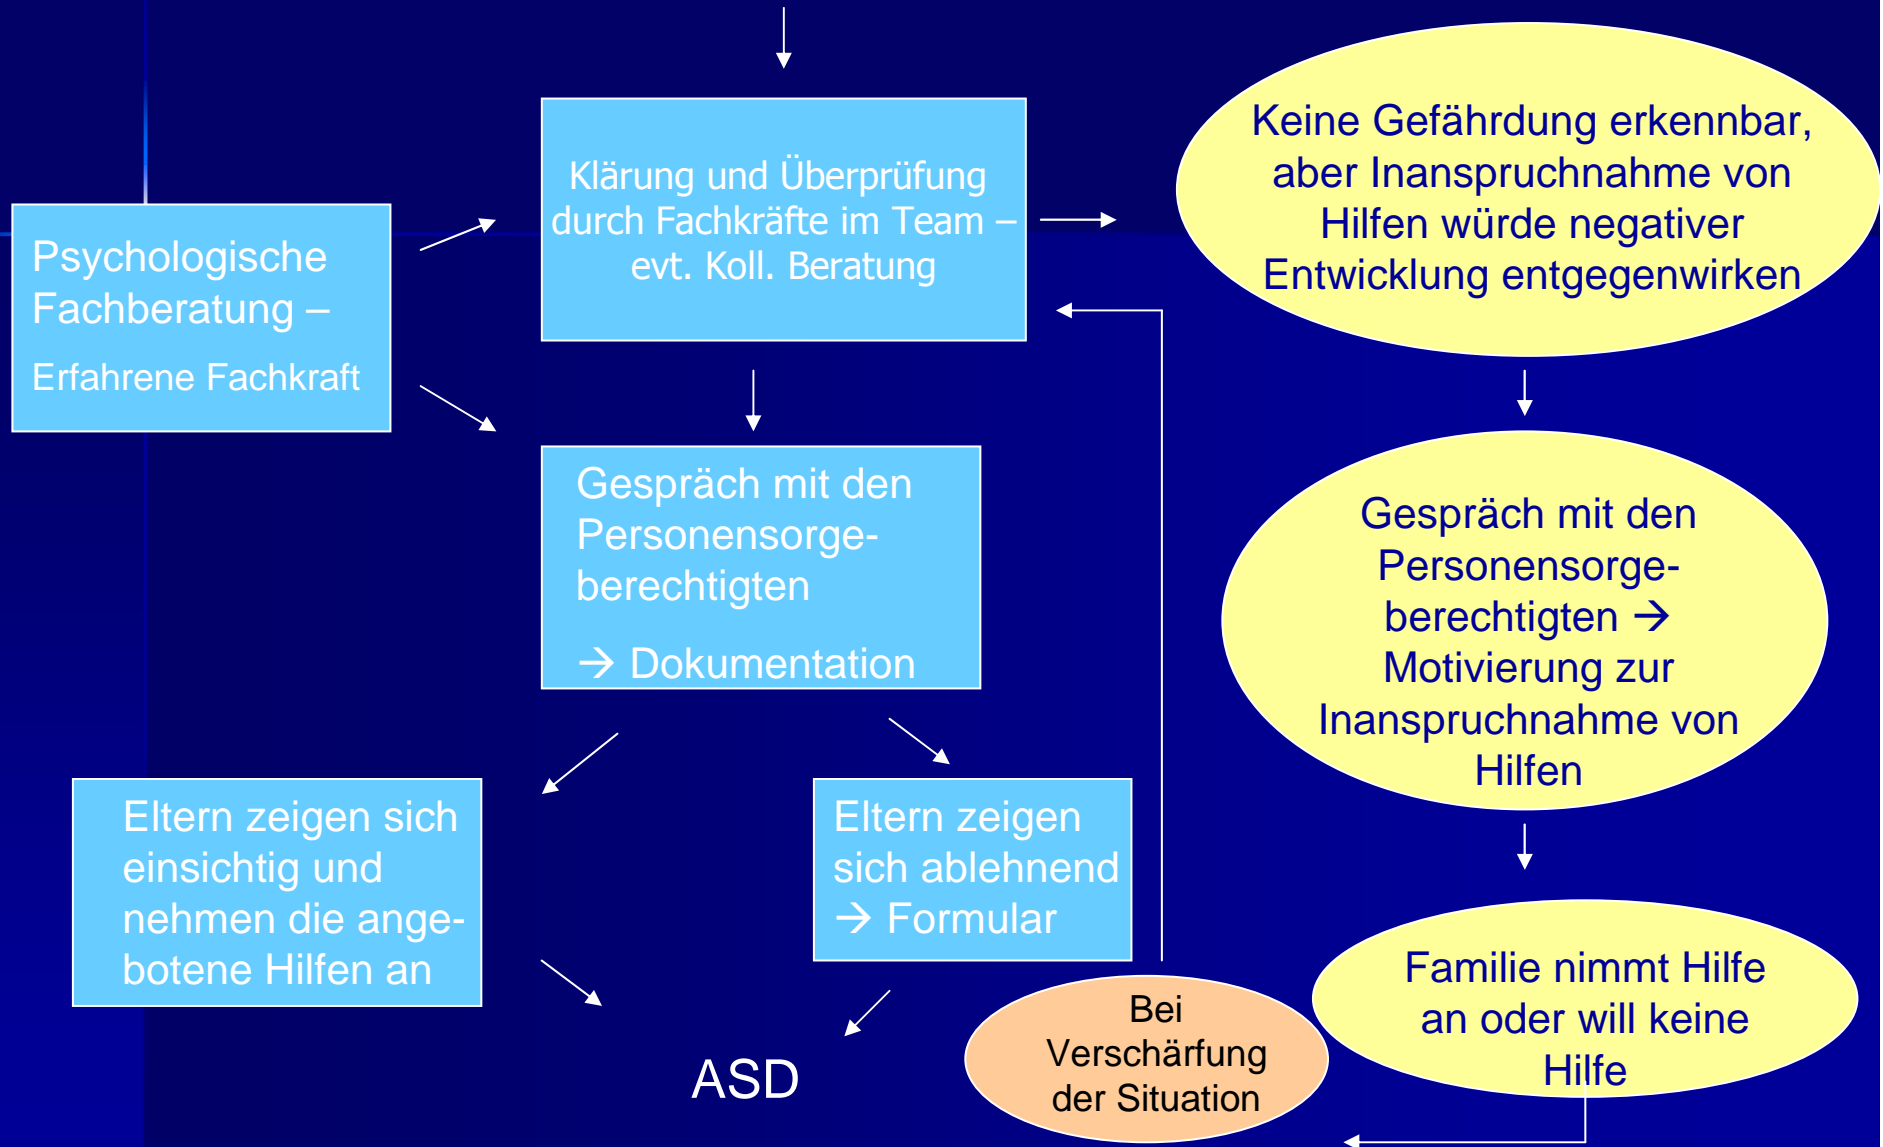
Psychologische Fachberatung –

Erfahrene Fachkraft

Klärung und Überprüfung durch Fachkräfte im Team – evt. Koll. Beratung

Keine Gefährdung erkennbar, aber Inanspruchnahme von Hilfen würde negativer Entwicklung entgegenwirken

Gespräch mit den Personensorgeberechtigten

→ Dokumentation

Gespräch mit den Personensorgeberechtigten → Motivierung zur Inanspruchnahme von Hilfen

Eltern zeigen sich einsichtig und nehmen die angebotene Hilfen an

Eltern zeigen sich ablehnend → Formular

Familie nimmt Hilfe an oder will keine Hilfe

Bei Verschärfung der Situation

ASD